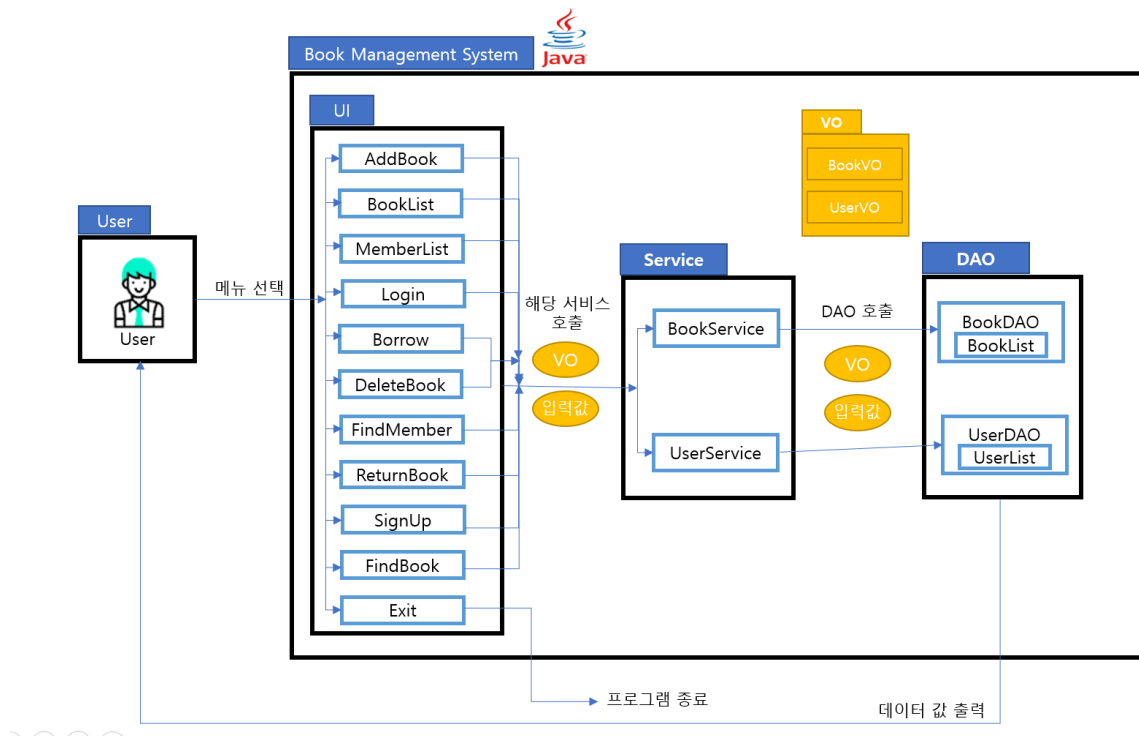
Book Management System

Java

UI

AddBook

BookList

MemberList

Login

Borrow

DeleteBook

FindMember

ReturnBook

SignUp

FindBook

Exit

VO

BookVO

UserVO

User

User

메뉴 선택

해당 서비스 호출

VO

입력값

Service

BookService

UserService

DAO 호출

VO

입력값

DAO

BookDAO

BookList

UserDAO

UserList

프로그램 종료

데이터 값 출력